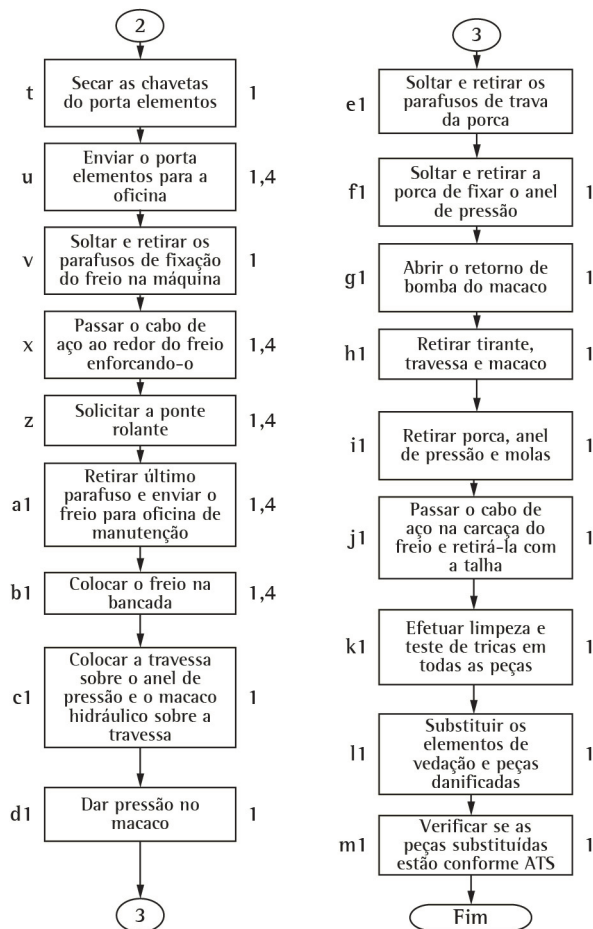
2

t Secar as chavetas do porta elementos 1

u Enviar o porta elementos para a oficina 1,4

v Soltar e retirar os parafusos de fixação do freio na máquina 1

x Passar o cabo de aço ao redor do freio enforcando-o 1,4

z Solicitar a ponte rolante 1,4

a1 Retirar último parafuso e enviar o freio para oficina de manutenção 1,4

b1 Colocar o freio na bancada 1,4

c1 Colocar a travessa sobre o anel de pressão e o macaco hidráulico sobre a travessa 1

d1 Dar pressão no macaco 1

3

3

e1 Soltar e retirar os parafusos de trava da porca

f1 Soltar e retirar a porca de fixar o anel de pressão 1

g1 Abrir o retorno de bomba do macaco 1

h1 Retirar tirante, travessa e macaco 1

i1 Retirar porca, anel de pressão e molas 1

j1 Passar o cabo de aço na carcaça do freio e retirá-la com a talha 1

k1 Efetuar limpeza e teste de tricas em todas as peças 1

l1 Substituir os elementos de vedação e peças danificadas 1

m1 Verificar se as peças substituídas estão conforme ATS 1

Fim